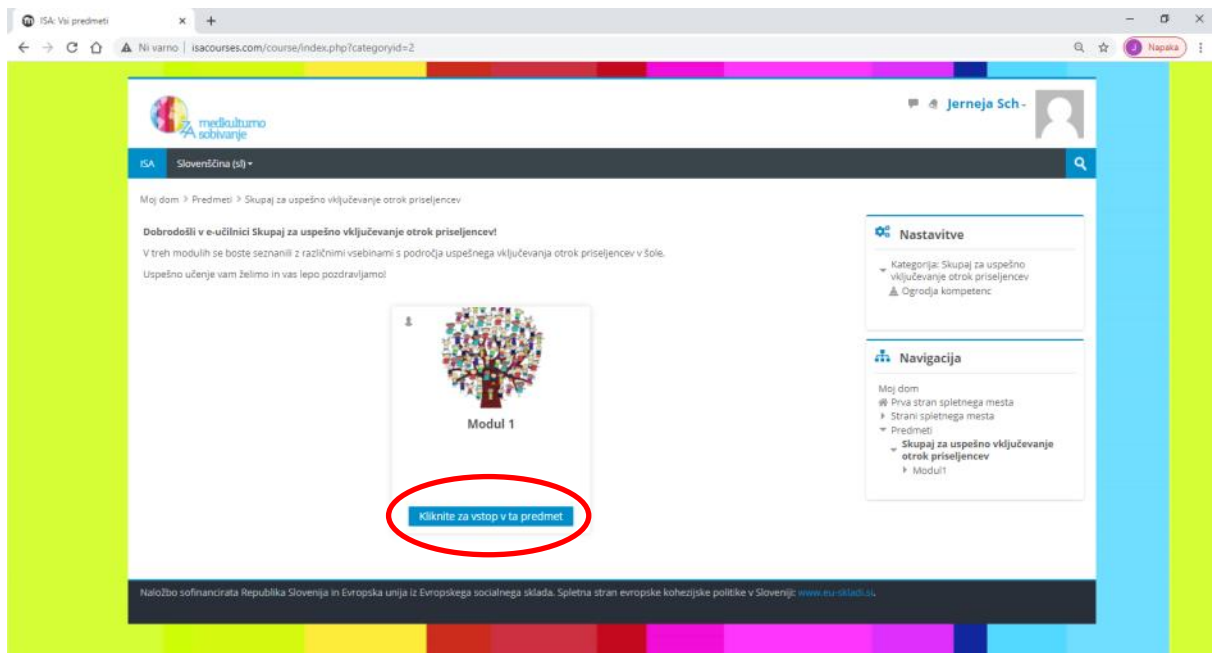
ISA: Vsi predmeti

Ni varno | isacourses.com/course/index.php?categoryid=2

Napaka

medkulturno sobivanje

Jerneja Sch -

ISA Slovenščina (sl)

Moj dom > Predmeti > Skupaj za uspešno vključevanje otrok priseljencev

Dobrodošli v e-učilnici Skupaj za uspešno vključevanje otrok priseljencev!

V treh modulih se boste seznanili z različnimi vsebinami s področja uspešnega vključevanja otrok priseljencev v šole.

Uspešno učenje vam želimo in vas lepo pozdravljamo!

Modul 1

Kliknite za vstop v ta predmet

Nastavitve

Kategorija: Skupaj za uspešno vključevanje otrok priseljencev
Ogrodja kompetenc

Navigacija

Moj dom
Prva stran spletnega mesta
Strani spletnega mesta
Predmeti
Skupaj za uspešno vključevanje otrok priseljencev
Modul1

Naložbo sofinancirata Republika Slovenija in Evropska unija iz Evropskega socialnega sklada. Spletna stran evropske kohezijske politike v Sloveniji: www.eu-skladi.si.